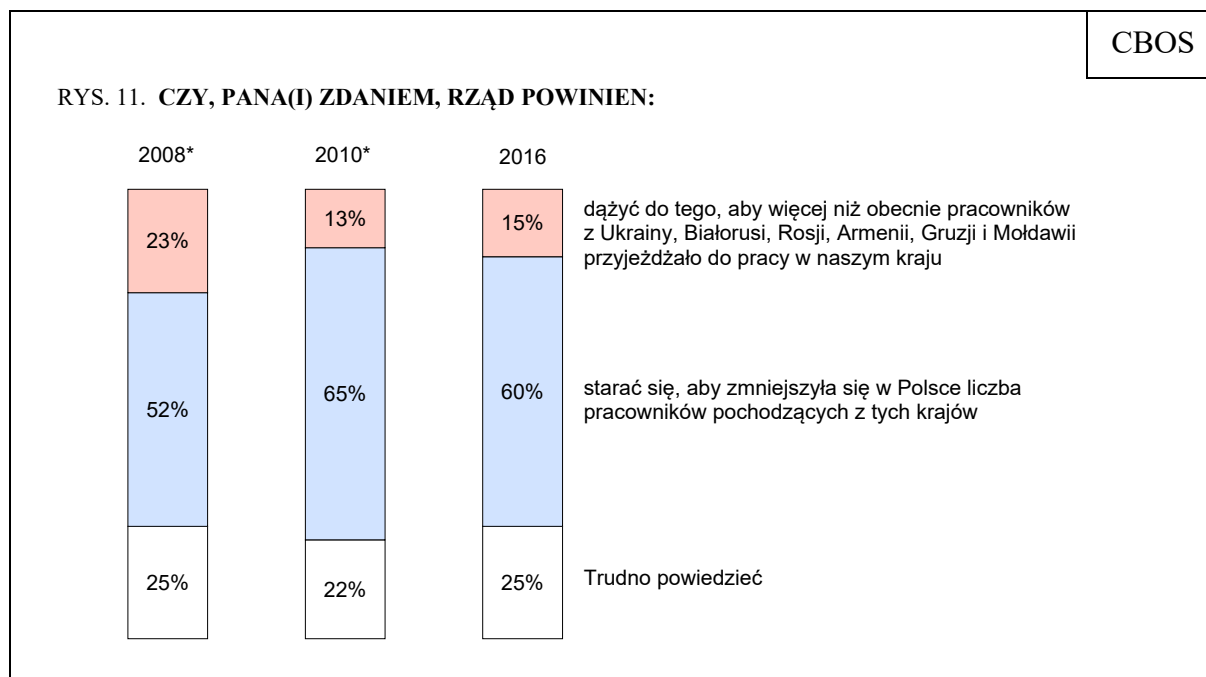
CBOS

RYS. 11. **CZY, PANA(I) ZDANIEM, RZĄD POWINIEN:**

2008*

23%

52%

25%

2010*

13%

65%

22%

2016

15%

60%

25%

dążyć do tego, aby więcej niż obecnie pracowników z Ukrainy, Białorusi, Rosji, Armenii, Gruzji i Mołdawii przyjeżdżało do pracy w naszym kraju

starać się, aby zmniejszyła się w Polsce liczba pracowników pochodzących z tych krajów

Trudno powiedzieć